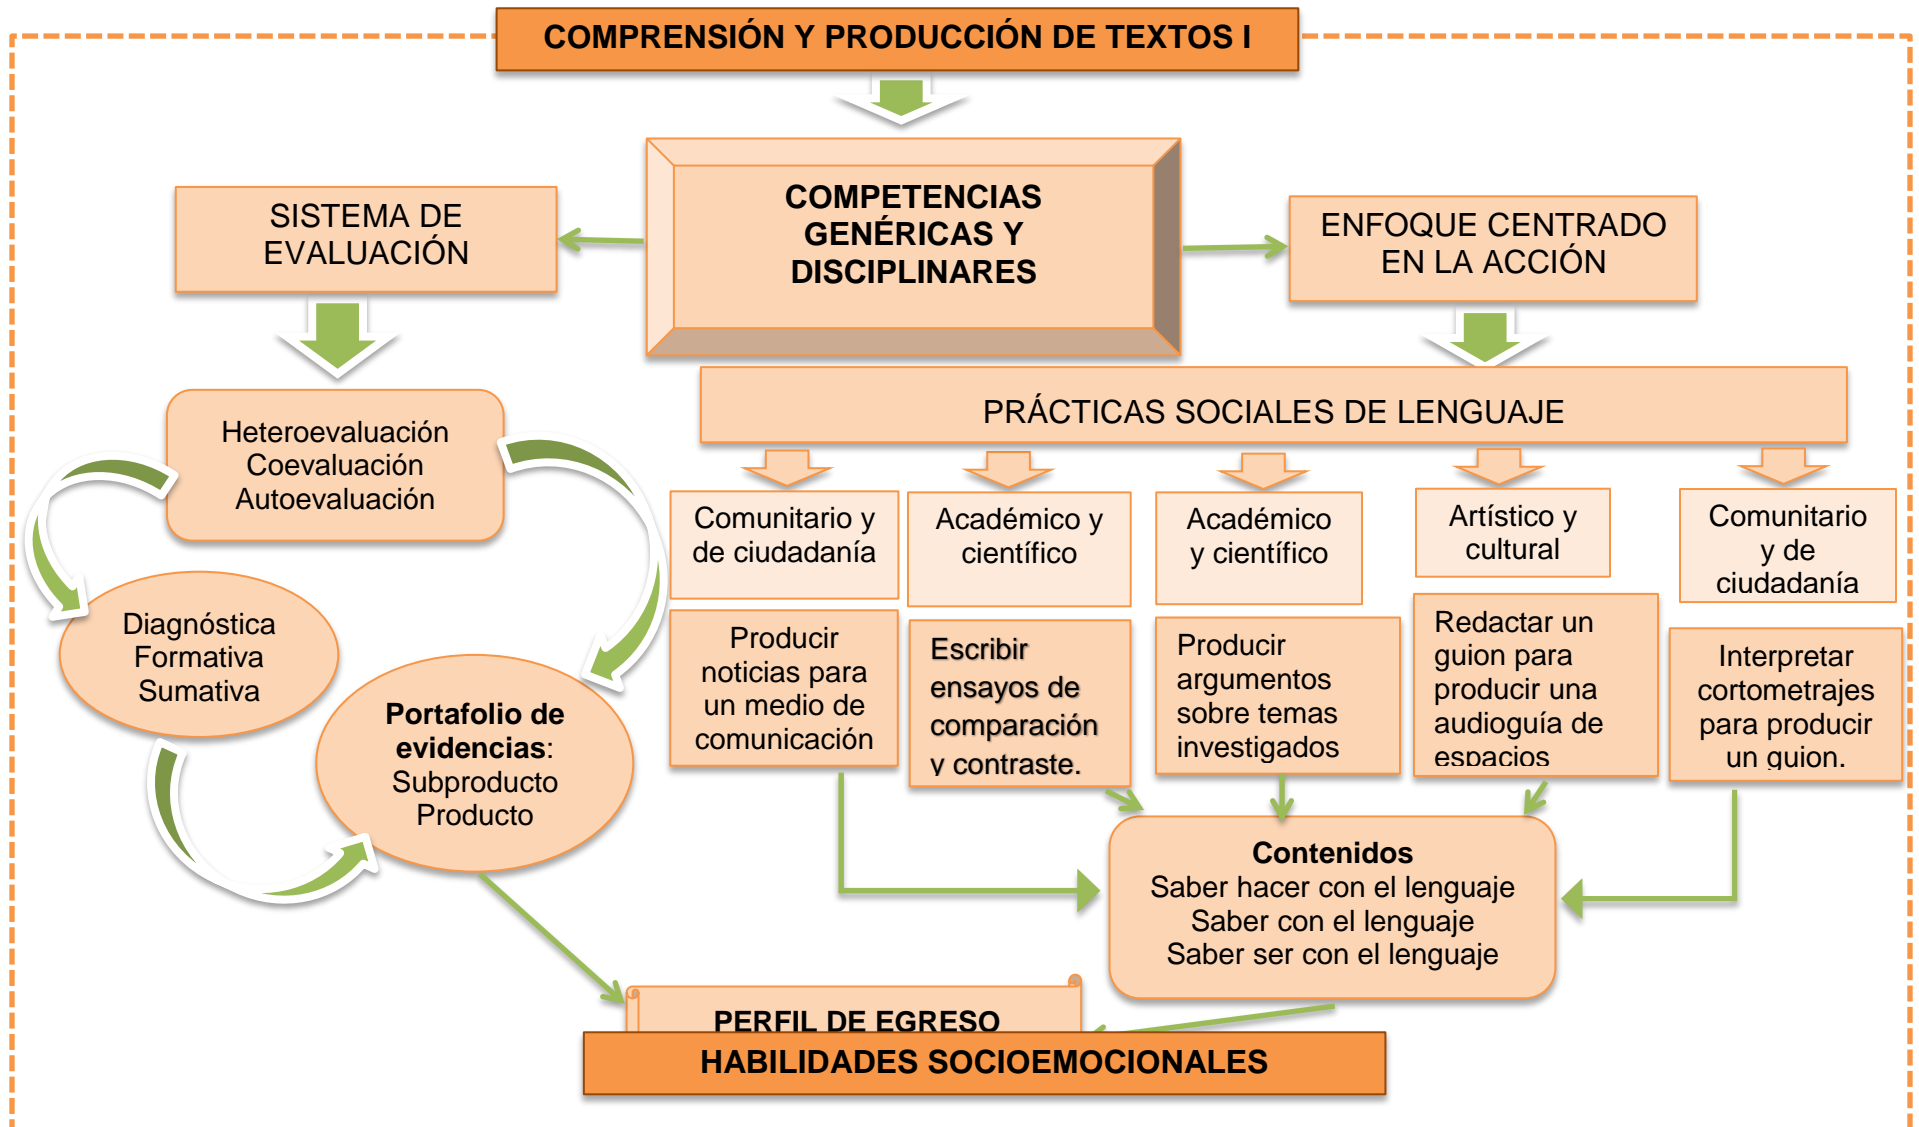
COMPRENSIÓN Y PRODUCCIÓN DE TEXTOS I

COMPETENCIAS GENÉRICAS Y DISCIPLINARES

SISTEMA DE EVALUACIÓN

ENFOQUE CENTRADO EN LA ACCIÓN

PRÁCTICAS SOCIALES DE LENGUAJE

Heteroevaluación
Coevaluación
Autoevaluación

Diagnóstica
Formativa
Sumativa

**Portafolio de evidencias**:
Subproducto
Producto

Comunitario y de ciudadanía

Académico y científico

Académico y científico

Artístico y cultural

Comunitario y de ciudadanía

Producir noticias para un medio de comunicación

Escribir ensayos de comparación y contraste.

Producir argumentos sobre temas investigados

Redactar un guion para producir una audioguía de espacios

Interpretar cortometrajes para producir un guion.

**Contenidos**
Saber hacer con el lenguaje
Saber con el lenguaje
Saber ser con el lenguaje

PERFIL DE EGRESO

HABILIDADES SOCIOEMOCIONALES